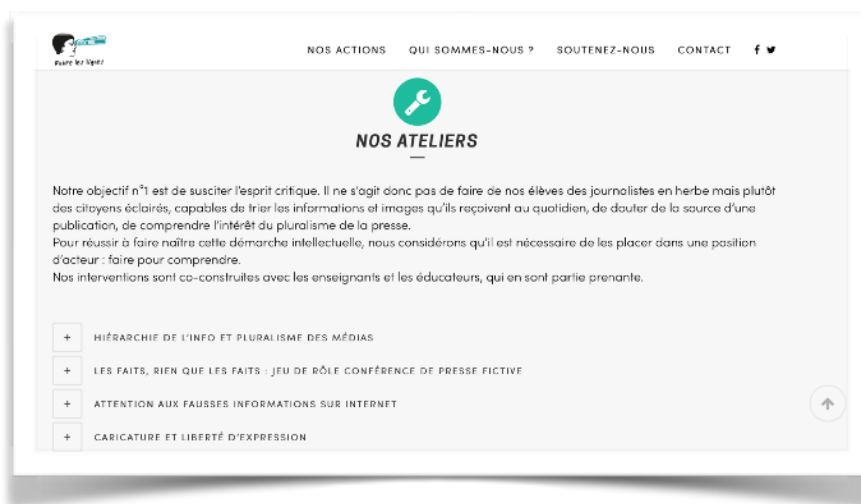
Entre les lignes

NOS ACTIONS QUI SOMMES-NOUS ? SOUTENEZ-NOUS CONTACT

NOS ATELIERS

Notre objectif n°1 est de susciter l'esprit critique. Il ne s'agit donc pas de faire de nos élèves des journalistes en herbe mais plutôt des citoyens éclairés, capables de trier les informations et images qu'ils reçoivent au quotidien, de douter de la source d'une publication, de comprendre l'intérêt du pluralisme de la presse.
Pour réussir à faire naître cette démarche intellectuelle, nous considérons qu'il est nécessaire de les placer dans une position d'acteur : faire pour comprendre.
Nos interventions sont co-construites avec les enseignants et les éducateurs, qui en sont partie prenante.

+ HIÉRARCHIE DE L'INFO ET PLURALISME DES MÉDIAS

+ LES FAITS, RIEN QUE LES FAITS : JEU DE RÔLE CONFÉRENCE DE PRESSE FICTIVE

+ ATTENTION AUX FAUSSES INFORMATIONS SUR INTERNET

+ CARICATURE ET LIBERTÉ D'EXPRESSION